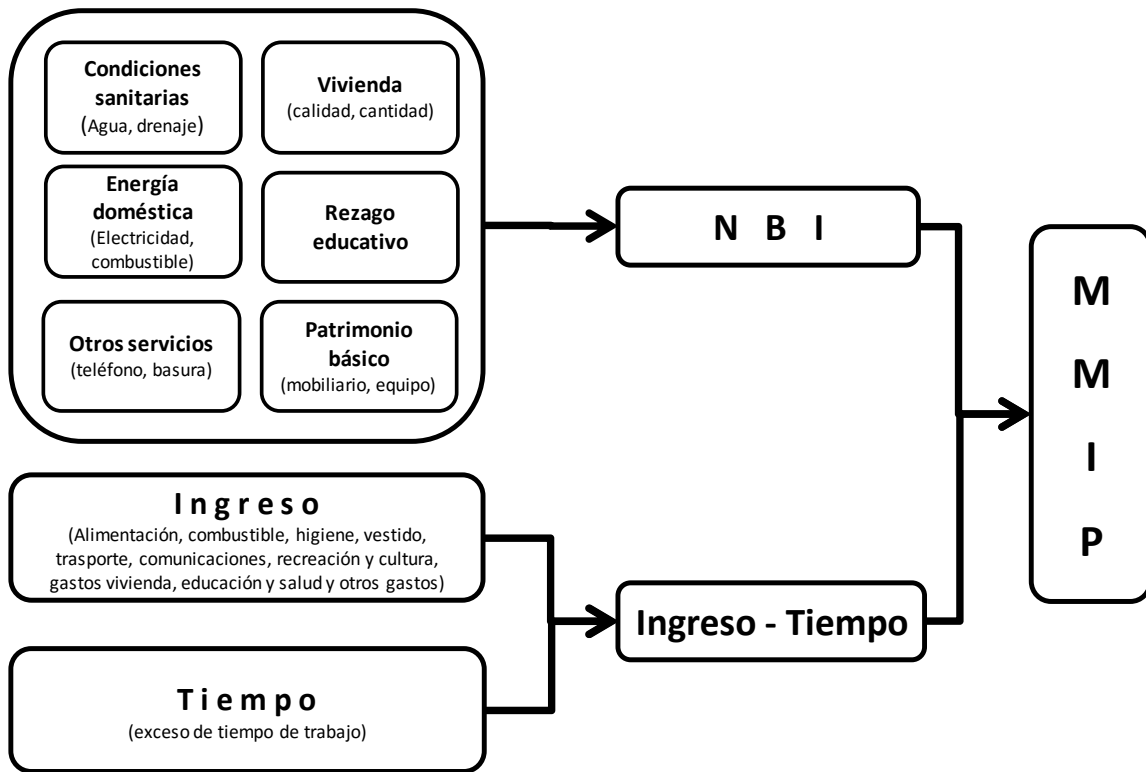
Condiciones sanitarias
(Agua, drenaje)

Vivienda
(calidad, cantidad)

Energía doméstica
(Electricidad, combustible)

Rezago educativo

Otros servicios
(teléfono, basura)

Patrimonio básico
(mobiliario, equipo)

N B I

M
M
I
P

I n g r e s o
(Alimentación, combustible, higiene, vestido, trasporte, comunicaciones, recreación y cultura, gastos vivienda, educación y salud y otros gastos)

Ingreso - Tiempo

T i e m p o
(exceso de tiempo de trabajo)